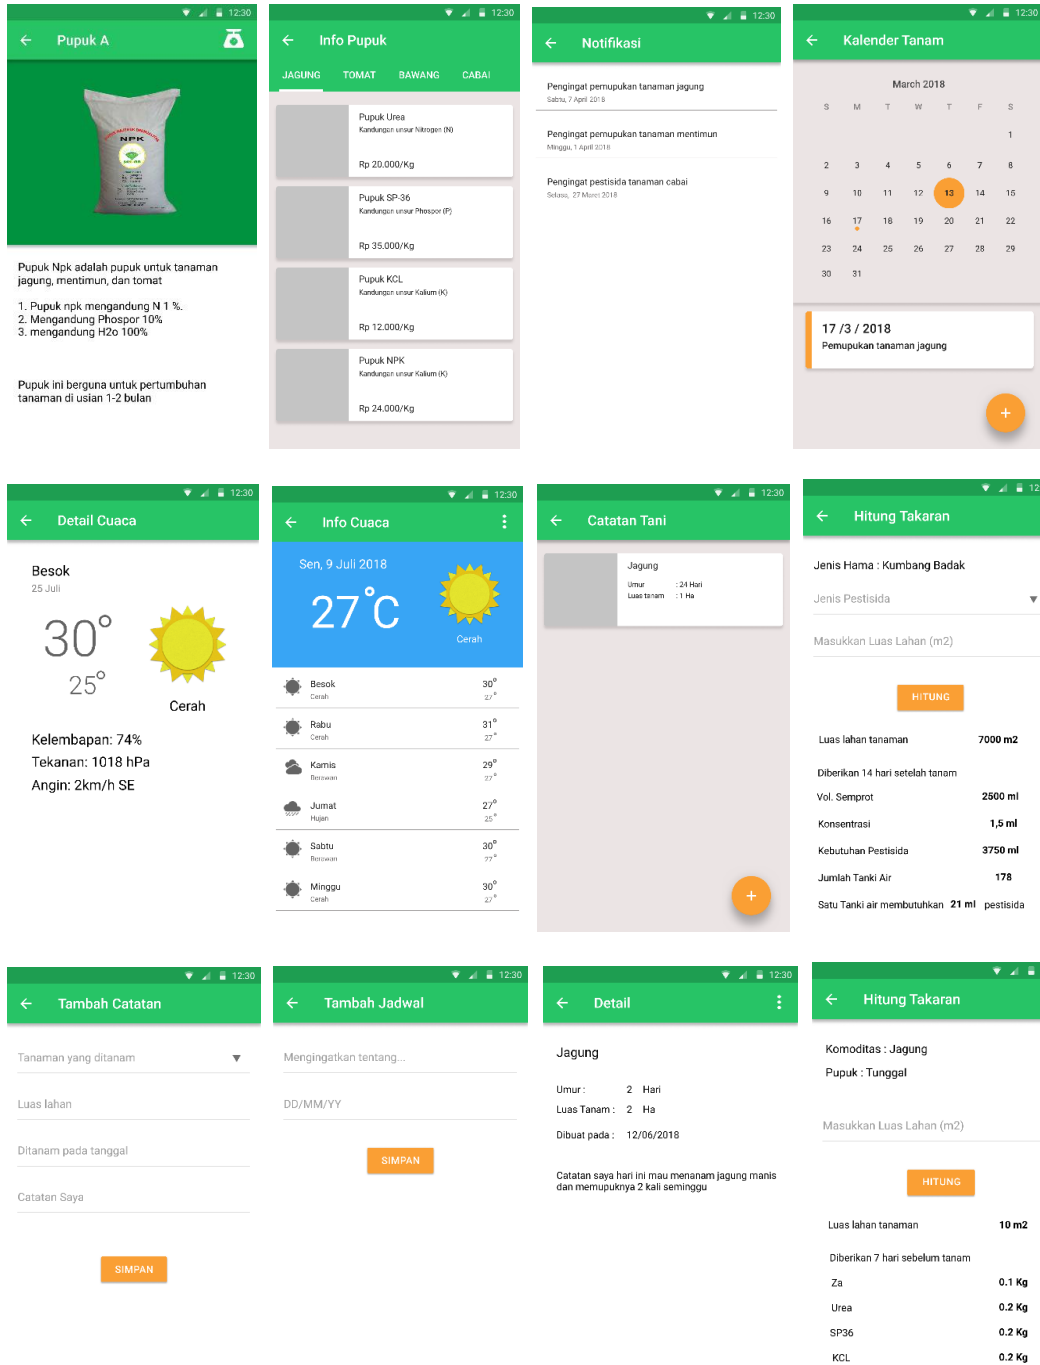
12:30
Pupuk A
NPK
Pupuk Npk adalah pupuk untuk tanaman jagung, mentimun, dan tomat

1. Pupuk npk mengandung N 1 %.
2. Mengandung Phospor 10%
3. mengandung H2o 100%

Pupuk ini berguna untuk pertumbuhan tanaman di usian 1-2 bulan

12:30
Info Pupuk
JAGUNG TOMAT BAWANG CABAI
Pupuk Urea
Kandungan unsur Nitrogen (N)
Rp 20.000/Kg
Pupuk SP-36
Kandungan unsur Phospor (P)
Rp 35.000/Kg
Pupuk KCL
Kandungan unsur Kalium (K)
Rp 12.000/Kg
Pupuk NPK
Kandungan unsur Kalium (K)
Rp 24.000/Kg

12:30
Notifikasi
Pengingat pemupukan tanaman jagung
Sabtu, 7 April 2018
Pengingat pemupukan tanaman mentimun
Minggu, 1 April 2018
Pengingat pestisida tanaman cabai
Selasa, 27 Maret 2018

12:30
Kalender Tanam
March 2018
| S | M | T | W | T | F | S |
|---|---|---|---|---|---|---|
| | | | | | | 1 |
| 2 | 3 | 4 | 5 | 6 | 7 | 8 |
| 9 | 10 | 11 | 12 | 13 | 14 | 15 |
| 16 | 17 | 18 | 19 | 20 | 21 | 22 |
| 23 | 24 | 25 | 26 | 27 | 28 | 29 |
| 30 | 31 | | | | | |
17 /3 / 2018
Pemupukan tanaman jagung
+

12:30
Detail Cuaca
Besok
25 Juli
30°
25°
Cerah
Kelembapan: 74%
Tekanan: 1018 hPa
Angin: 2km/h SE

12:30
Info Cuaca
Sen, 9 Juli 2018
27°C
Cerah
Besok Cerah 30° 27°
Rabu Cerah 31° 27°
Kamis Berawan 29° 27°
Jumat Hujan 27° 25°
Sabtu Berawan 30° 27°
Minggu Cerah 30° 27°

12:30
Catatan Tani
Jagung
Umur : 24 Hari
Luas tanam : 1 Ha
+

12
Hitung Takaran
Jenis Hama : Kumbang Badak
Jenis Pestisida
Masukkan Luas Lahan (m2)
HITUNG
Luas lahan tanaman 7000 m2
Diberikan 14 hari setelah tanam
Vol. Semprot 2500 ml
Konsentrasi 1,5 ml
Kebutuhan Pestisida 3750 ml
Jumlah Tanki Air 178
Satu Tanki air membutuhkan 21 ml pestisida

12:30
Tambah Catatan
Tanaman yang ditanam
Luas lahan
Ditanam pada tanggal
Catatan Saya
SIMPAN

12:30
Tambah Jadwal
Mengingatkan tentang...
DD/MM/YY
SIMPAN

12:30
Detail
Jagung
Umur : 2 Hari
Luas Tanam : 2 Ha
Dibuat pada : 12/06/2018
Catatan saya hari ini mau menanam jagung manis dan memupuknya 2 kali seminggu

Hitung Takaran
Komoditas : Jagung
Pupuk : Tunggal
Masukkan Luas Lahan (m2)
HITUNG
Luas lahan tanaman 10 m2
Diberikan 7 hari sebelum tanam
Za 0.1 Kg
Urea 0.2 Kg
SP36 0.2 Kg
KCL 0.2 Kg